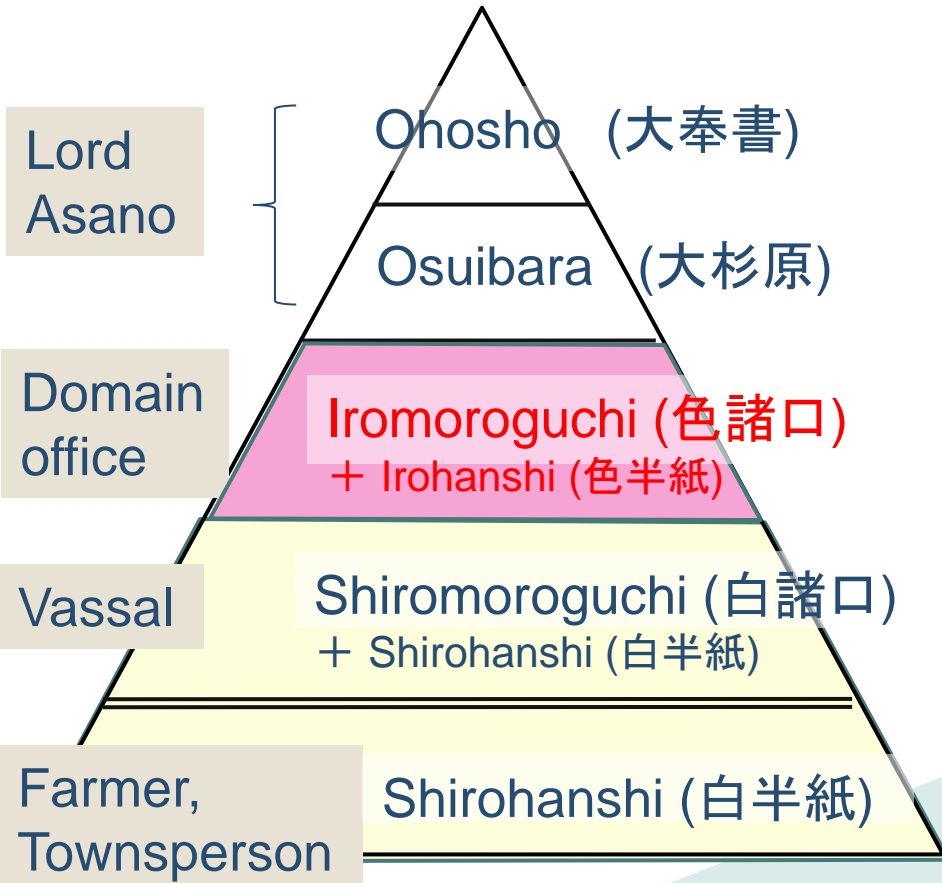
Lord Asano

Ohosho (大奉書)

Osuibara (大杉原)

Domain office

Iromoroguchi (色諸口)
＋ Irohanshi (色半紙)

Vassal

Shiromoroguchi (白諸口)
＋ Shirohanshi (白半紙)

Farmer, Townsperson

Shirohanshi (白半紙)